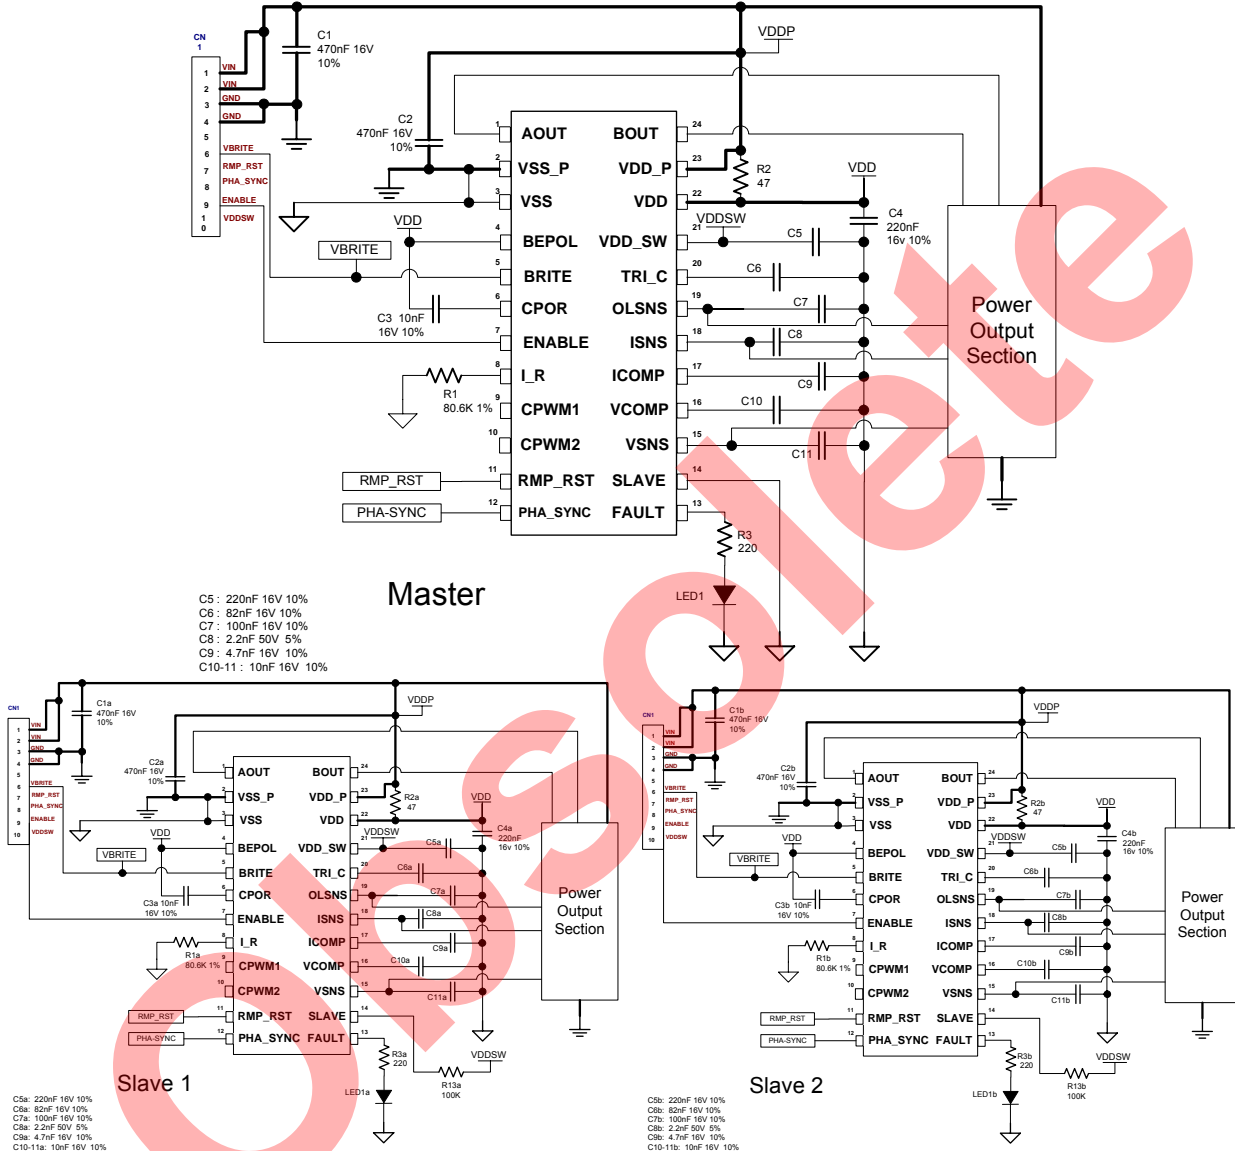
CN
1
VIN
VIN
GND
GND
VBRITE
RMP_RST
PHA_SYNC
ENABLE
VDDSW
1
2
3
4
5
6
7
8
9
10

C1
470nF 16V
10%

VDDP

C2
470nF 16V
10%

1 AOUT
2 VSS_P
3 VSS
4 BEPOL
5 BRITE
6 CPOR
7 ENABLE
8 I_R
9 CPWM1
10 CPWM2
11 RMP_RST
12 PHA_SYNC

24 BOUT
23 VDD_P
22 VDD
21 VDD_SW
20 TRI_C
19 OLSNS
18 ISNS
17 ICOMP
16 VCOMP
15 VSNS
14 SLAVE
13 FAULT

R2
47

VDD

C4
220nF
16v 10%

VDDSW

C5
C6
C7
C8
C9
C10
C11

VDD
VBRITE

C3 10nF
16V 10%

R1
80.6K 1%

RMP_RST
PHA-SYNC

Power
Output
Section

R3
220

LED1

Master

C5 : 220nF 16V 10%
C6 : 82nF 16V 10%
C7 : 100nF 16V 10%
C8 : 2.2nF 50V 5%
C9 : 4.7nF 16V 10%
C10-11 : 10nF 16V 10%

Obsolete

CN1
VIN
VIN
GND
GND
VBRITE
RMP_RST
PHA_SYNC
ENABLE
VDDSW

C1a
470nF 16V
10%

VDDP

C2a
470nF 16V
10%

AOUT
VSS_P
VSS
BEPOL
BRITE
CPOR
ENABLE
I_R
CPWM1
CPWM2
RMP_RST
PHA_SYNC

BOUT
VDD_P
VDD
VDD_SW
TRI_C
OLSNS
ISNS
ICOMP
VCOMP
VSNS
SLAVE
FAULT

R2a
47

VDD
C4a
220nF
16v 10%

VDDSW
C5a
C6a
C7a
C8a
C9a
C10a
C11a

VDD
VBRITE
C3a 10nF
16V 10%

R1a
80.6K 1%

RMP_RST
PHA-SYNC

Power
Output
Section

R3a
220
LED1a

VDDSW
R13a
100K

Slave 1

C5a: 220nF 16V 10%
C6a: 82nF 16V 10%
C7a: 100nF 16V 10%
C8a: 2.2nF 50V 5%
C9a: 4.7nF 16V 10%
C10-11a: 10nF 16V 10%

CN1
VIN
VIN
GND
GND
VBRITE
RMP_RST
PHA_SYNC
ENABLE
VDDSW

C1b
470nF 16V
10%

VDDP

C2b
470nF 16V
10%

AOUT
VSS_P
VSS
BEPOL
BRITE
CPOR
ENABLE
I_R
CPWM1
CPWM2
RMP_RST
PHA_SYNC

BOUT
VDD_P
VDD
VDD_SW
TRI_C
OLSNS
ISNS
ICOMP
VCOMP
VSNS
SLAVE
FAULT

R2b
47

VDD
C4b
220nF
16v 10%

VDDSW
C5b
C6b
C7b
C8b
C9b
C10b
C11b

VDD
VBRITE
C3b 10nF
16V 10%

R1b
80.6K 1%

RMP_RST
PHA-SYNC

Power
Output
Section

R3b
220
LED1b

VDDSW
R13b
100K

Slave 2

C5b: 220nF 16V 10%
C6b: 82nF 16V 10%
C7b: 100nF 16V 10%
C8b: 2.2nF 50V 5%
C9b: 4.7nF 16V 10%
C10-11b: 10nF 16V 10%